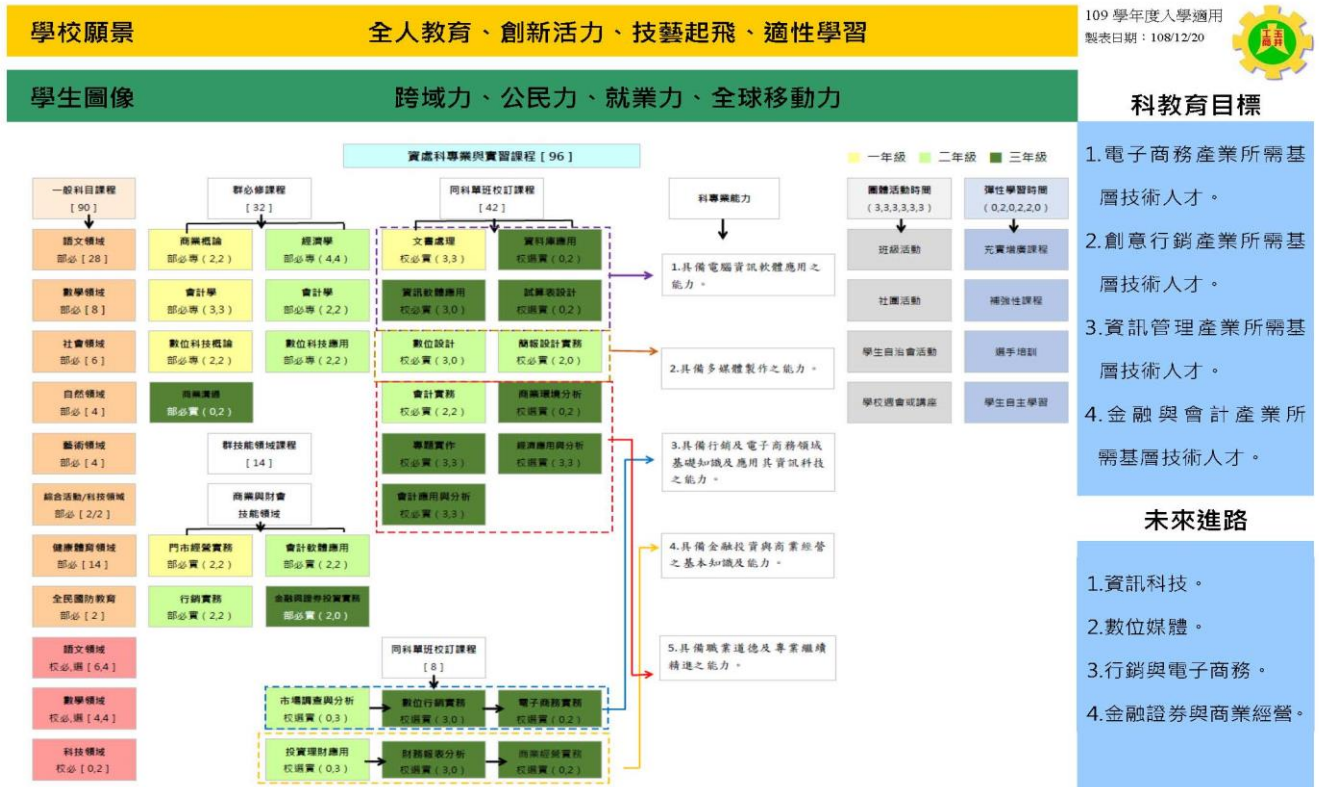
學校願景 全人教育、創新活力、技藝起飛、適性學習

109 學年度入學適用
製表日期：108/12/20

工商

學生圖像 跨域力、公民力、就業力、全球移動力

資處科專業與實習課程 [ 96 ]

一年級 二年級 三年級

一般科目課程 [ 90 ]

語文領域 部必 [ 28 ]
數學領域 部必 [ 8 ]
社會領域 部必 [ 6 ]
自然領域 部必 [ 4 ]
藝術領域 部必 [ 4 ]
綜合活動/科技領域 部必 [ 2/2 ]
健康體育領域 部必 [ 14 ]
全民國防教育 部必 [ 2 ]
語文領域 校必,選 [ 6,4 ]
數學領域 校必,選 [ 4,4 ]
科技領域 校必 [ 0,2 ]

群必修課程 [ 32 ]

商業概論 部必專 ( 2,2 )
經濟學 部必專 ( 4,4 )
會計學 部必專 ( 3,3 )
會計學 部必專 ( 2,2 )
數位科技概論 部必專 ( 2,2 )
數位科技應用 部必專 ( 2,2 )
商業溝通 部必專 ( 0,2 )

群技能領域課程 [ 14 ]

商業與財會技能領域

門市經營實務 部必實 ( 2,2 )
會計軟體應用 部必實 ( 2,2 )
行銷實務 部必實 ( 2,2 )
金融與證券投資實務 部必實 ( 2,0 )

同科單班校訂課程 [ 42 ]

文書處理 校必實 ( 3,3 )
資料庫應用 校選實 ( 0,2 )
資訊軟體應用 校選實 ( 3,0 )
試算表設計 校選實 ( 0,2 )
數位設計 校必實 ( 3,0 )
簡報設計實務 校必實 ( 2,0 )
會計實務 校必實 ( 2,2 )
商業環境分析 校選實 ( 0,2 )
專題實作 校必實 ( 3,3 )
經濟應用與分析 校選實 ( 3,3 )
會計應用與分析 校必實 ( 3,3 )

同科單班校訂課程 [ 8 ]

市場調查與分析 校選實 ( 0,3 )
數位行銷實務 校選實 ( 3,0 )
電子商務實務 校選實 ( 0,2 )
投資理財應用 校選實 ( 0,3 )
財務報表分析 校選實 ( 3,0 )
商業經營實務 校選實 ( 0,2 )

科專業能力

1.具備電腦資訊軟體應用之能力。
2.具備多媒體製作之能力。
3.具備行銷及電子商務領域基礎知識及應用其資訊科技之能力。
4.具備金融投資與商業經營之基本知識及能力。
5.具備職業道德及專業繼續精進之能力。

團體活動時間 ( 3,3,3,3,3,3 )
班級活動
社團活動
學生自治會活動
學校週會或講座

彈性學習時間 ( 0,2,0,2,2,0 )
充實增廣課程
補強性課程
選手培訓
學生自主學習

科教育目標

1.電子商務產業所需基層技術人才。
2.創意行銷產業所需基層技術人才。
3.資訊管理產業所需基層技術人才。
4.金融與會計產業所需基層技術人才。

未來進路

1.資訊科技。
2.數位媒體。
3.行銷與電子商務。
4.金融證券與商業經營。